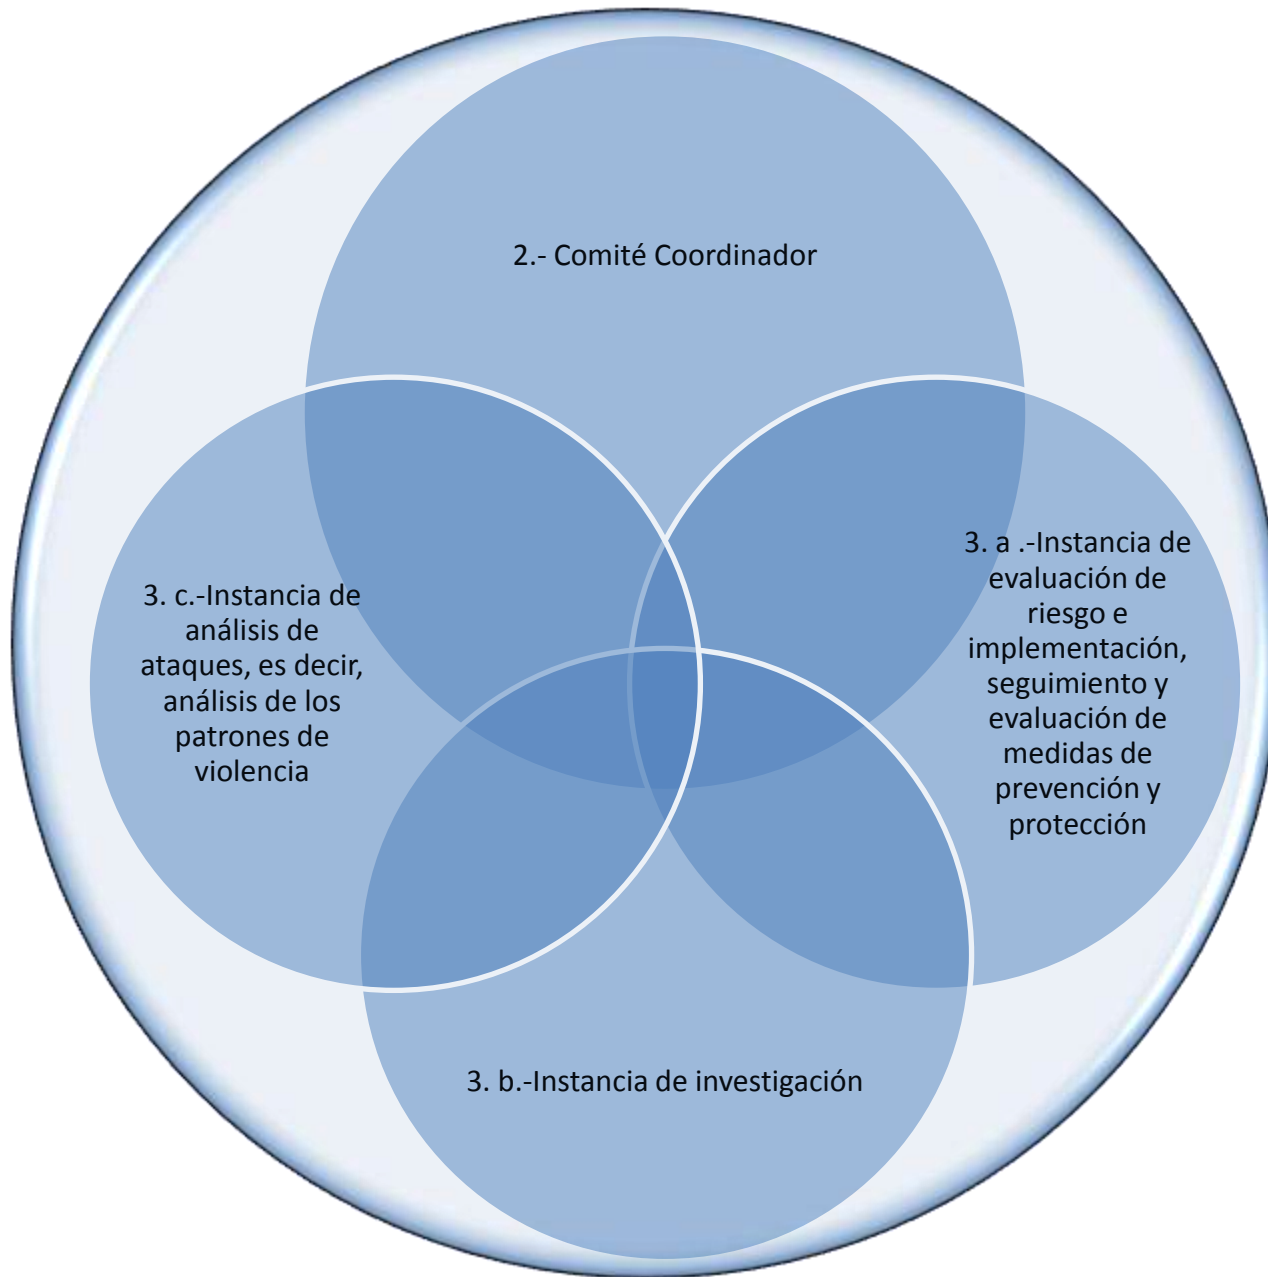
2.- Comité Coordinador

3. c.-Instancia de análisis de ataques, es decir, análisis de los patrones de violencia

3. a .-Instancia de evaluación de riesgo e implementación, seguimiento y evaluación de medidas de prevención y protección

3. b.-Instancia de investigación